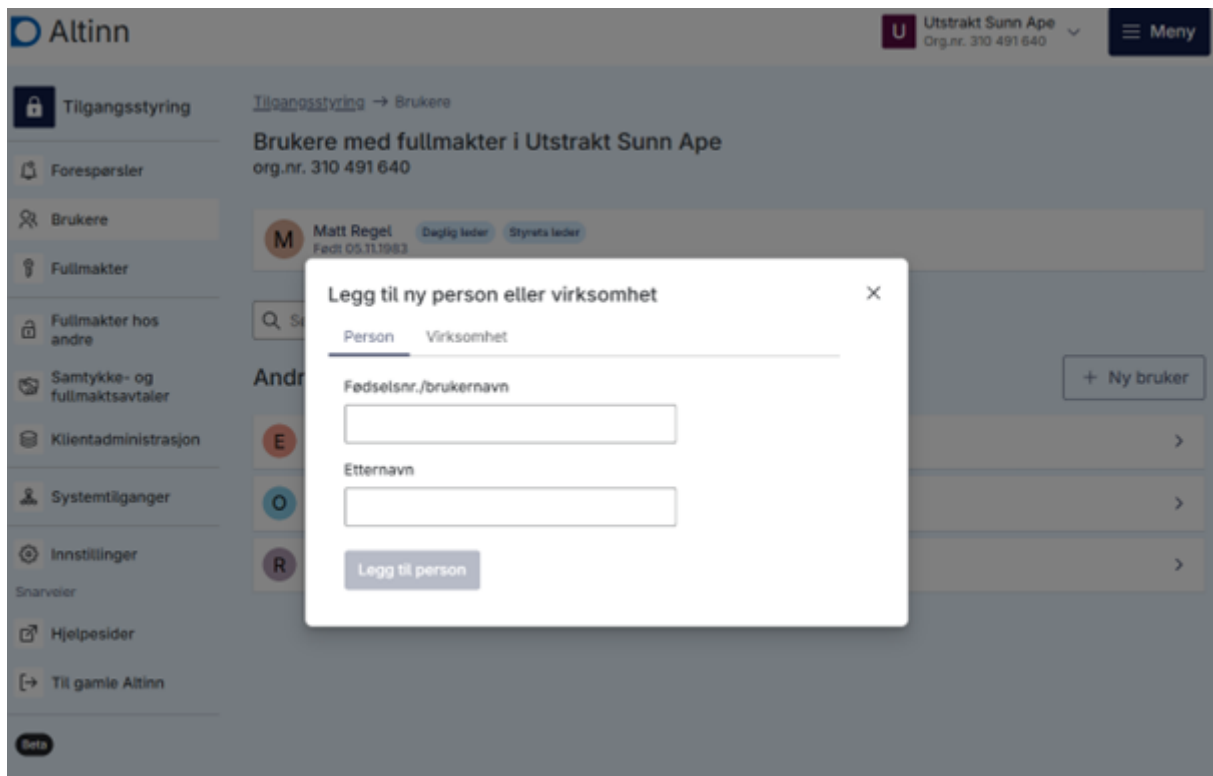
Altinn

U Utstrakt Sunn Ape
Org.nr. 310 491 640

Meny

Tilgangsstyring

Forespørsler

Brukere

Fullmakter

Fullmakter hos andre

Samtykke- og fullmaktsavtaler

Klientadministrasjon

Systemtilganger

Innstillinger

Snarveier

Hjelpesider

Til gamle Altinn

Beta

Tilgangsstyring → Brukere

Brukere med fullmakter i Utstrakt Sunn Ape
org.nr. 310 491 640

M Matt Regel Daglig leder Styrets leder
Født 05.11.1983

Q S

Andr

+ Ny bruker

E

O

R

Legg til ny person eller virksomhet

Person Virksomhet

Fødselsnr./brukernavn

Etternavn

Legg til person